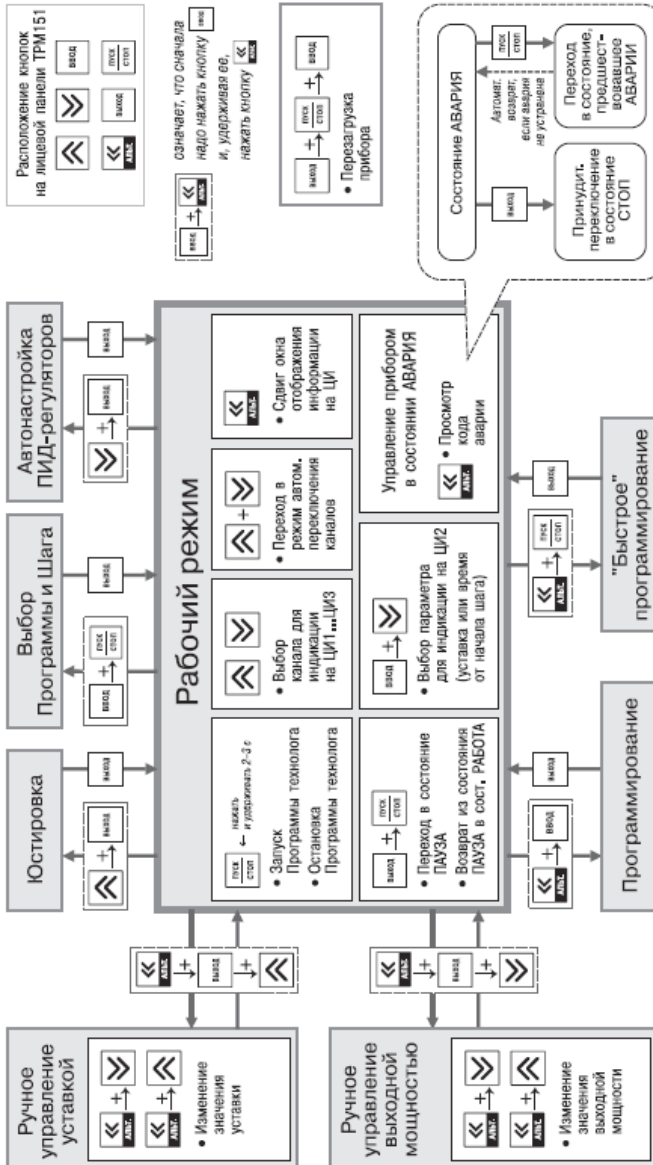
Расположение кнопок на лицевой панели ТРМ151

ввод
выход
АЛЬТ.

ввод + АЛЬТ. означает, что сначала надо нажать кнопку ввод и, удерживая ее, нажать кнопку АЛЬТ.

выход + пуск стоп + ввод

• Перезагрузка прибора

Состояние АВАРИЯ

выход

Принудит. переключение в состояние СТОП

пуск стоп

Автомат. возврат, если авария не устранена

Переход в состояние, предшествовавшее АВАРИИ

Юстировка

АЛЬТ. + выход

выход

Выбор Программы и Шага

ввод + пуск стоп

выход

Автонастройка ПИД-регуляторов

+ выход

выход

Рабочий режим

пуск стоп ← нажать и удерживать 2–3 с

• Запуск Программы технолога
• Остановка Программы технолога

• Выбор канала для индикации на ЦИ1...ЦИ3

+

• Переход в режим автом. переключения каналов

АЛЬТ.

• Сдвиг окна отображения информации на ЦИ

выход + пуск стоп

• Переход в состояние ПАУЗА
• Возврат из состояния ПАУЗА в сост. РАБОТА

ввод +

• Выбор параметра для индикации на ЦИ2 (уставка или время от начала шага)

Управление прибором в состоянии АВАРИЯ

АЛЬТ.

• Просмотр кода аварии

Ручное управление уставкой

АЛЬТ. +
АЛЬТ. +

• Изменение значения уставки

АЛЬТ. + выход +

Ручное управление выходной мощностью

АЛЬТ. +
АЛЬТ. +

• Изменение значения выходной мощности

АЛЬТ. + выход +

Программирование

АЛЬТ. + ввод

выход

"Быстрое" программирование

АЛЬТ. + пуск стоп

выход